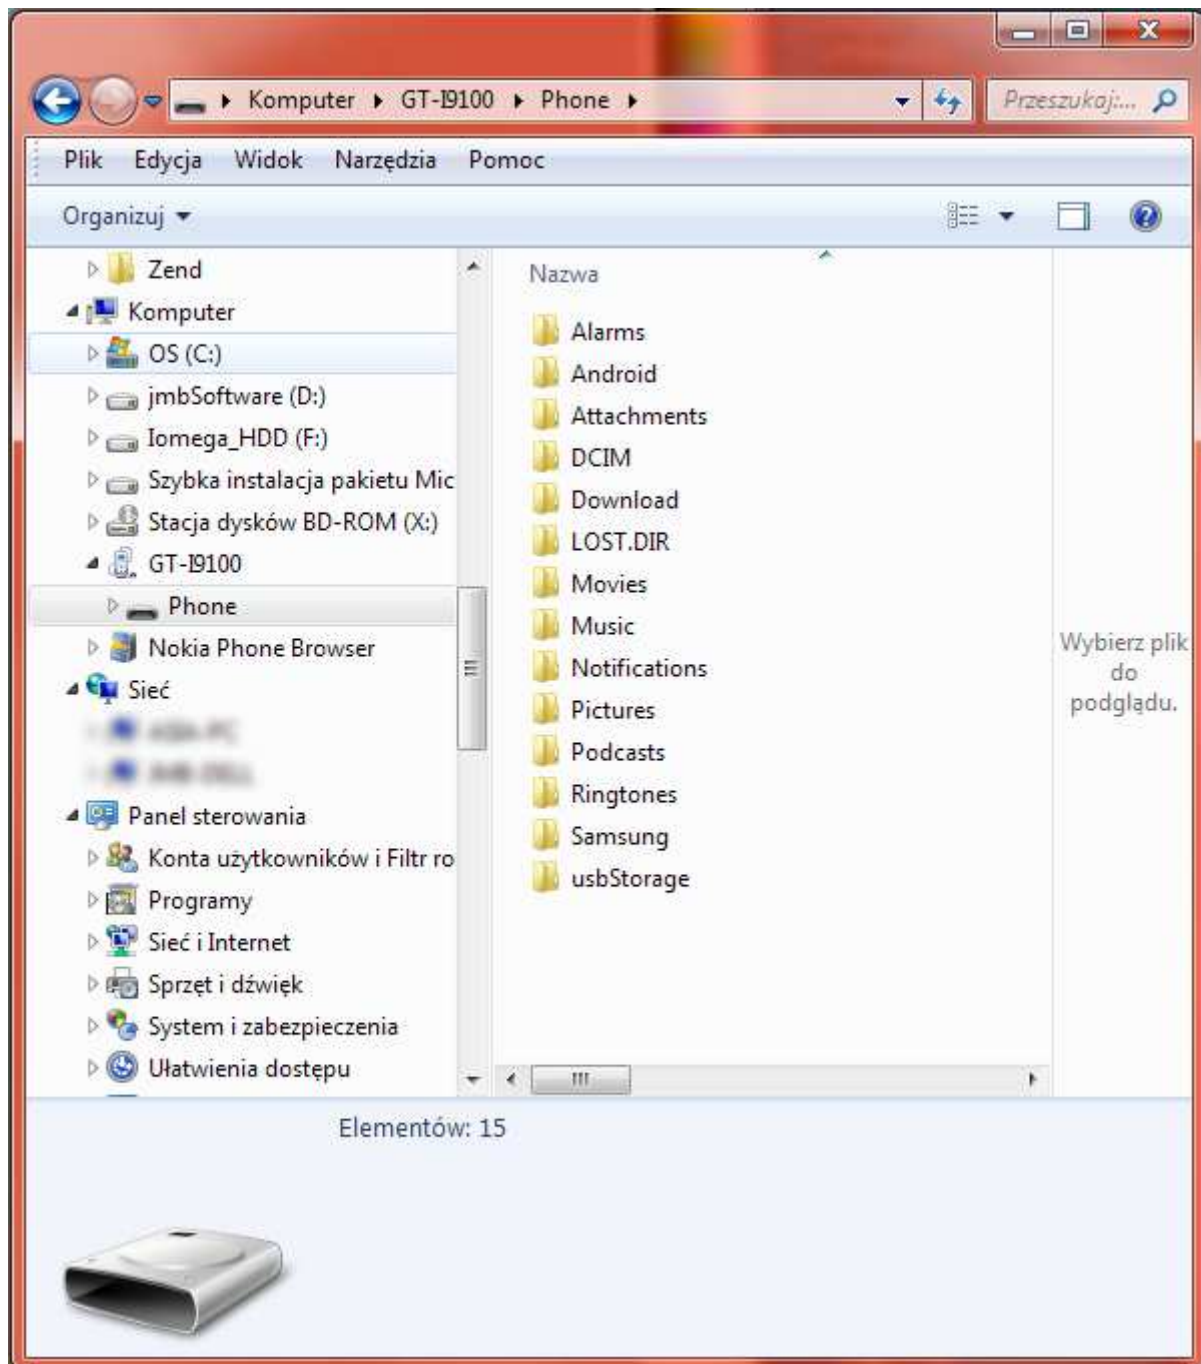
Komputer ▸ GT-I9100 ▸ Phone ▸

Przeszukaj:...

Plik Edycja Widok Narzędzia Pomoc

Organizuj ▾

Zend
Komputer
OS (C:)
jmbSoftware (D:)
Iomega_HDD (F:)
Szybka instalacja pakietu Mic
Stacja dysków BD-ROM (X:)
GT-I9100
Phone
Nokia Phone Browser
Sieć
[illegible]
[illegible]
Panel sterowania
Konta użytkowników i Filtr ro
Programy
Sieć i Internet
Sprzęt i dźwięk
System i zabezpieczenia
Ułatwienia dostępu

Nazwa

Alarms
Android
Attachments
DCIM
Download
LOST.DIR
Movies
Music
Notifications
Pictures
Podcasts
Ringtones
Samsung
usbStorage

Wybierz plik do podglądu.

Elementów: 15